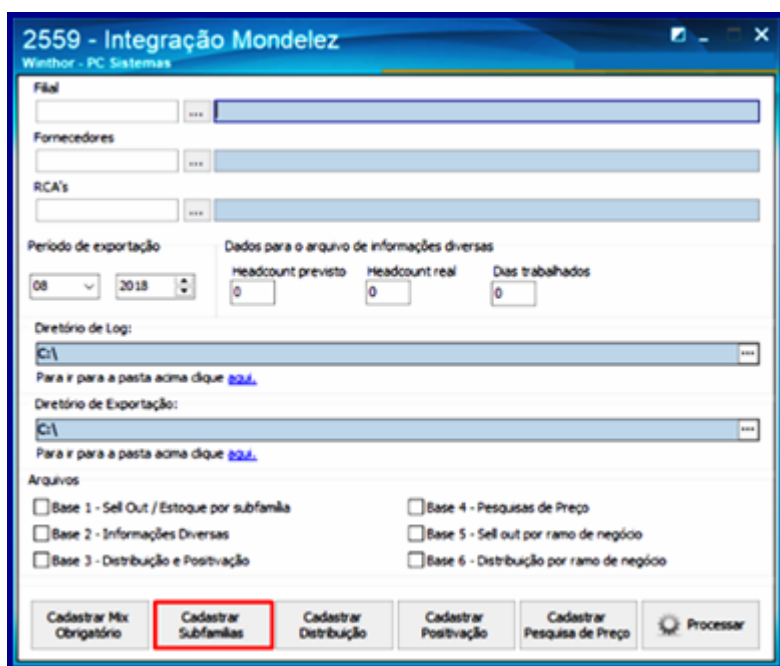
2559 - Integração Mondelez
Winthor - PC Sistemas

Filial
...

Fornecedores
...

RCA's
...

Período de exportação
08
2018

Dados para o arquivo de informações diversas
Headcount previsto
0
Headcount real
0
Dias trabalhados
0

Diretório de Log:
C:\
...
Para ir para a pasta acima clique aqui.

Diretório de Exportação:
C:\
...
Para ir para a pasta acima clique aqui.

Arquivos
Base 1 - Sell Out / Estoque por subfamília
Base 2 - Informações Diversas
Base 3 - Distribuição e Positivação
Base 4 - Pesquisas de Preço
Base 5 - Sell out por ramo de negócio
Base 6 - Distribuição por ramo de negócio

Cadastrar Mix Obrigatório
Cadastrar Subfamílias
Cadastrar Distribuição
Cadastrar Positivação
Cadastrar Pesquisa de Preço
Processar